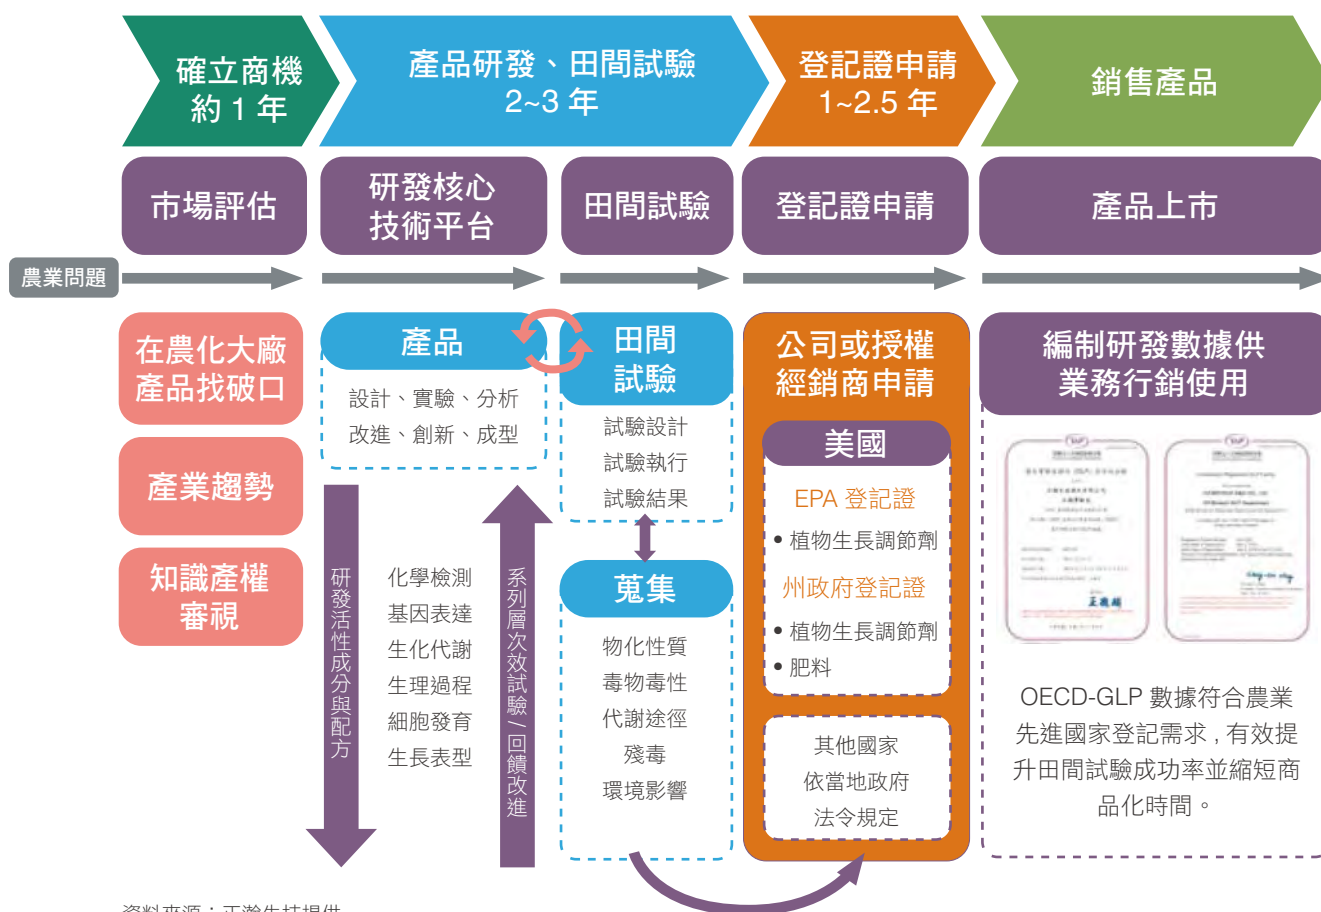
確立商機
約 1 年

產品研發、田間試驗
2~3 年

登記證申請
1~2.5 年

銷售產品

市場評估

研發核心
技術平台

田間試驗

登記證申請

產品上市

農業問題

在農化大廠
產品找破口

產業趨勢

知識產權
審視

產品

設計、實驗、分析
改進、創新、成型

田間
試驗

試驗設計
試驗執行
試驗結果

研發活性成分與配方

化學檢測
基因表達
生化代謝
生理過程
細胞發育
生長表型

系列層次效試驗/回饋改進

蒐集

物化性質
毒物毒性
代謝途徑
殘毒
環境影響

公司或授權
經銷商申請

美國

EPA 登記證
• 植物生長調節劑

州政府登記證
• 植物生長調節劑
• 肥料

其他國家
依當地政府
法令規定

編制研發數據供
業務行銷使用

OECD-GLP 數據符合農業先進國家登記需求，有效提升田間試驗成功率並縮短商品化時間。

資料來源：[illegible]